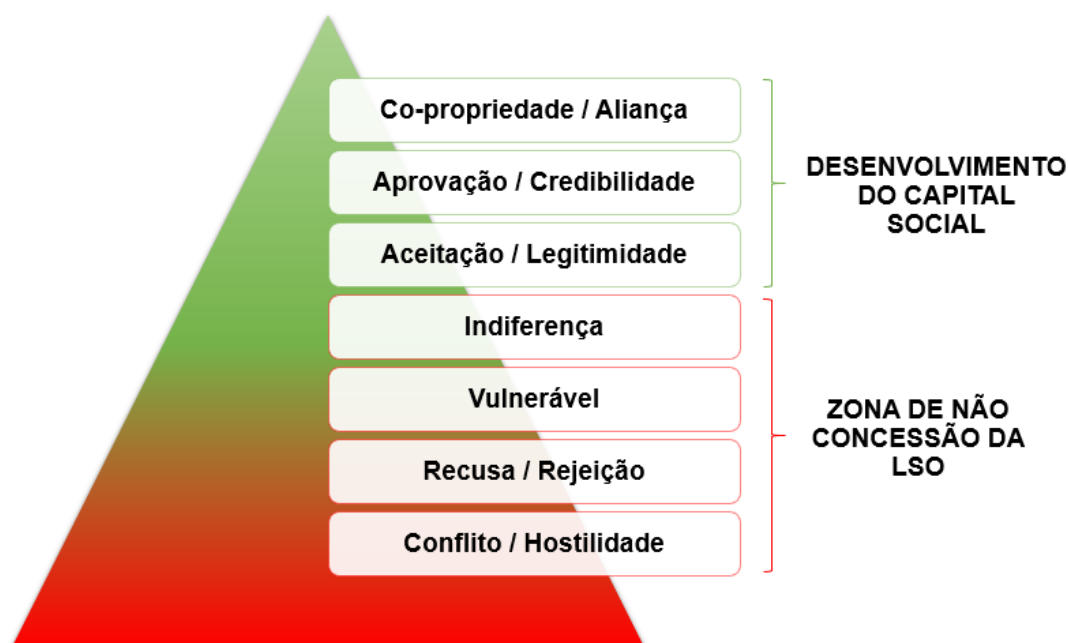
Co-propriedade / Aliança

Aprovação / Credibilidade

Aceitação / Legitimidade

Indiferença

Vulnerável

Recusa / Rejeição

Conflito / Hostilidade

DESENVOLVIMENTO DO CAPITAL SOCIAL

ZONA DE NÃO CONCESSÃO DA LSO